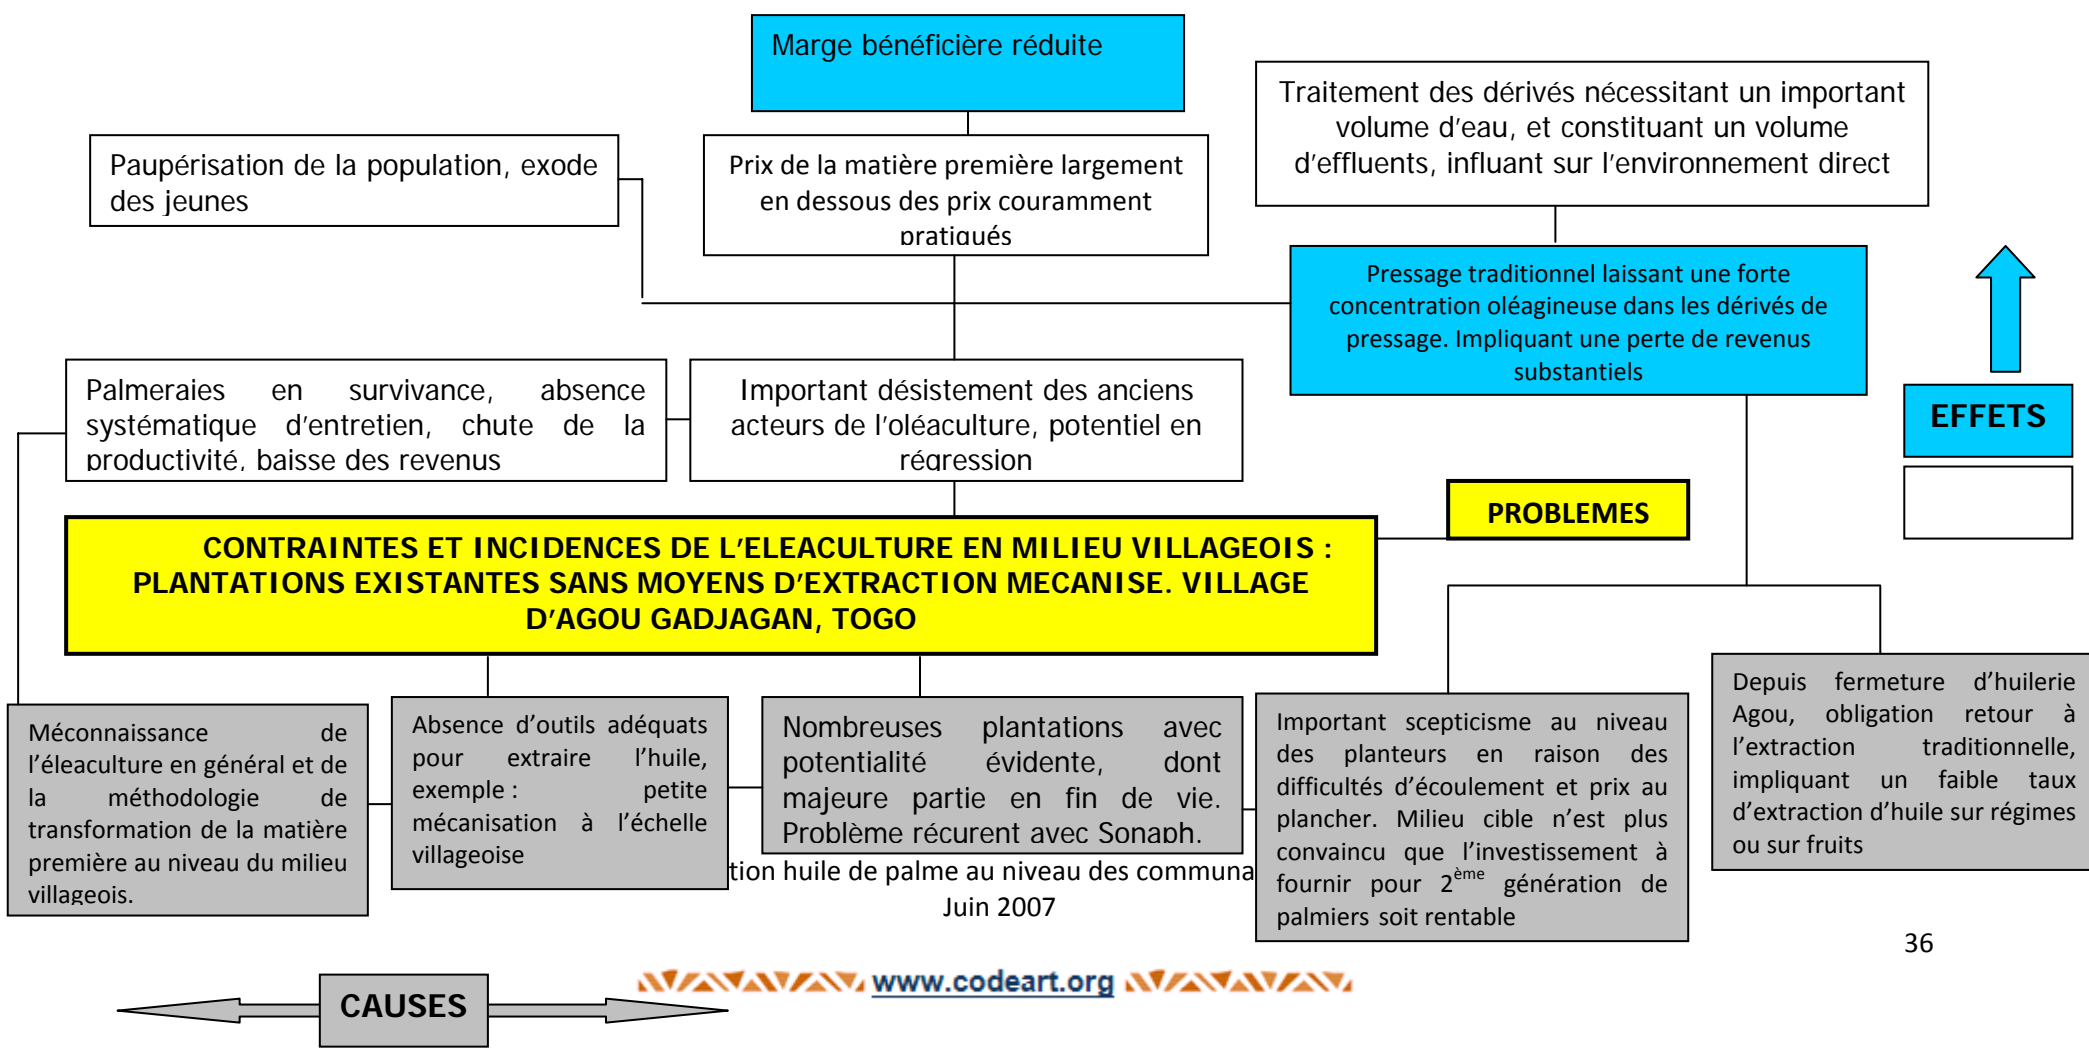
Marge bénéficière réduite

Traitement des dérivés nécessitant un important volume d'eau, et constituant un volume d'effluents, influant sur l'environnement direct

Paupérisation de la population, exode des jeunes

Prix de la matière première largement en dessous des prix couramment pratiqués

Pressage traditionnel laissant une forte concentration oléagineuse dans les dérivés de pressage. Impliquant une perte de revenus substantiels

EFFETS

Palmeraies en survivance, absence systématique d'entretien, chute de la productivité, baisse des revenus

Important désistement des anciens acteurs de l'oléaculture, potentiel en régression

PROBLEMES

CONTRAINTES ET INCIDENCES DE L'ELEACULTURE EN MILIEU VILLAGEOIS : PLANTATIONS EXISTANTES SANS MOYENS D'EXTRACTION MECANISE. VILLAGE D'AGOU GADJAGAN, TOGO

Méconnaissance de l'éleaculture en général et de la méthodologie de transformation de la matière première au niveau du milieu villageois.

Absence d'outils adéquats pour extraire l'huile, exemple : petite mécanisation à l'échelle villageoise

Nombreuses plantations avec potentialité évidente, dont majeure partie en fin de vie. Problème récurent avec Sonaph.

Important scepticisme au niveau des planteurs en raison des difficultés d'écoulement et prix au plancher. Milieu cible n'est plus convaincu que l'investissement à fournir pour 2$^{ème}$ génération de palmiers soit rentable

Depuis fermeture d'huilerie Agou, obligation retour à l'extraction traditionnelle, impliquant un faible taux d'extraction d'huile sur régimes ou sur fruits

tion huile de palme au niveau des communa
Juin 2007

36

www.codeart.org

CAUSES